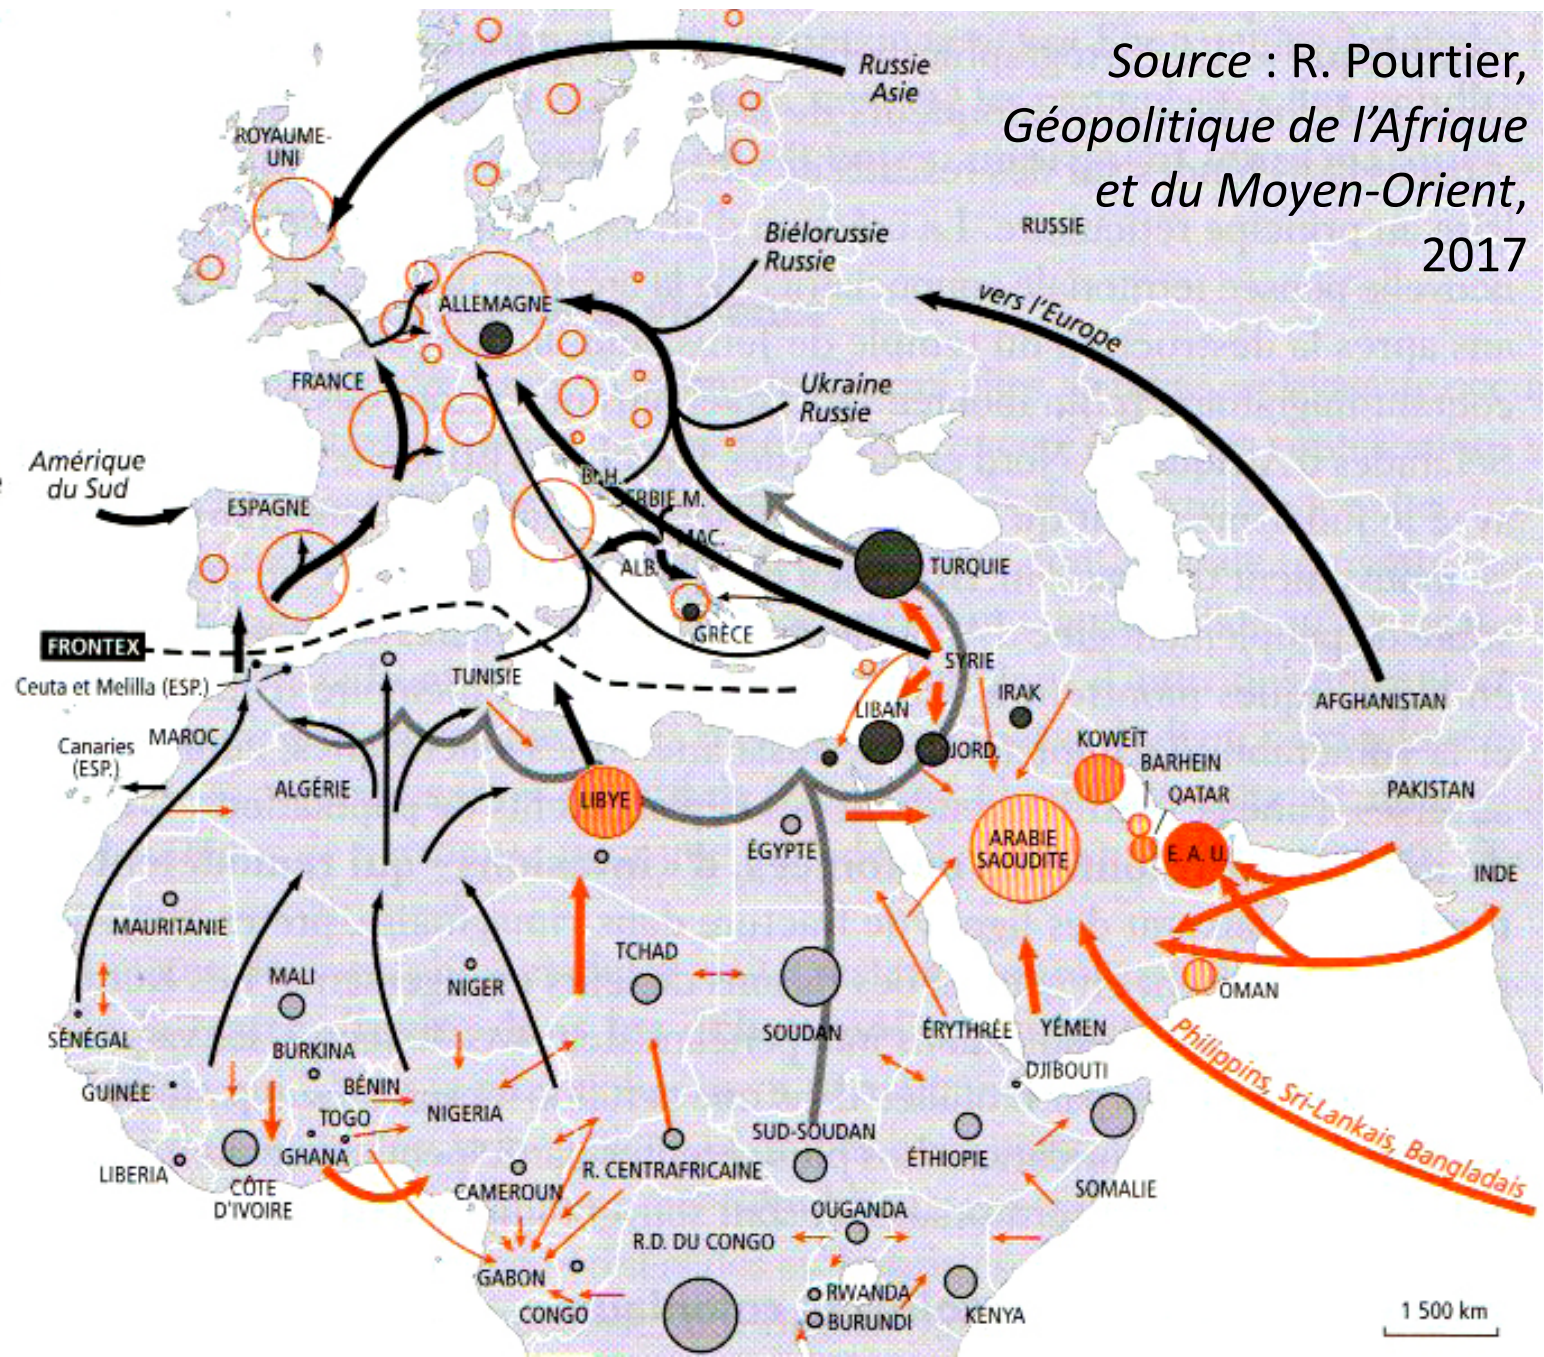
Source : R. Pourtier, Géopolitique de l'Afrique et du Moyen-Orient, 2017

Russie Asie

ROYAUME-UNI

RUSSIE

Biélorussie Russie

vers l'Europe

ALLEMAGNE

FRANCE

Ukraine Russie

Amérique du Sud

ESPAGNE

B.H.

SERBIE M.

MAC.

ALB.

TURQUIE

GRÈCE

FRONTEX

Ceuta et Melilla (ESP.)

TUNISIE

SYRIE

AFGHANISTAN

IRAK

LIBAN

JORD.

KOWEÏT

BARHEIN

QATAR

PAKISTAN

Canaries (ESP.)

MAROC

ALGÉRIE

LIBYE

ÉGYPTE

ARABIE SAOUDITE

E. A. U.

INDE

MAURITANIE

TCHAD

OMAN

MALI

NIGER

SOUDAN

ÉRYTHRÉE

YÉMEN

SÉNÉGAL

BURKINA

Philippins, Sri-Lankais, Bangladais

GUINÉE

BÉNIN

NIGERIA

DJIBOUTI

TOGO

LIBERIA

GHANA

SUD-SOUDAN

ÉTHIOPIE

CÔTE D'IVOIRE

CAMEROUN

R. CENTRAFRICAINE

SOMALIE

OUGANDA

R.D. DU CONGO

GABON

RWANDA

CONGO

BURUNDI

KENYA

1 500 km